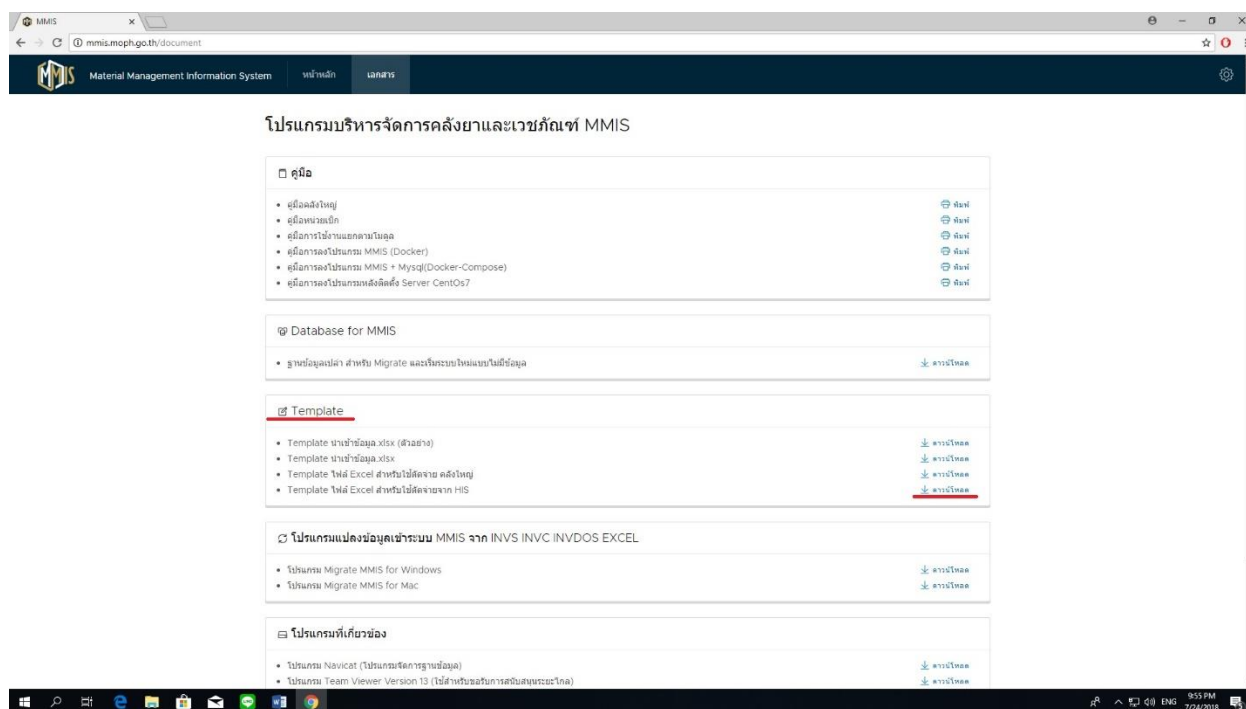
MMIS

mmis.moph.go.th/document

Material Management Information System หน้าหลัก เอกสาร

โปรแกรมบริหารจัดการคลังยาและเวชภัณฑ์ MMIS

คู่มือ

- คู่มือคลังใหญ่ พิมพ์
- คู่มือหน่วยเบิก พิมพ์
- คู่มือการใช้งานแยกตามโมดูล พิมพ์
- คู่มือการลงโปรแกรม MMIS (Docker) พิมพ์
- คู่มือการลงโปรแกรม MMIS + Mysql(Docker-Compose) พิมพ์
- คู่มือการลงโปรแกรมหลังติดตั้ง Server CentOs7 พิมพ์

Database for MMIS

- ฐานข้อมูลเปล่า สำหรับ Migrate และเริ่มระบบใหม่แบบไม่มีข้อมูล ดาวน์โหลด

Template

- Template นำเข้าข้อมูล.xlsx (ตัวอย่าง) ดาวน์โหลด
- Template นำเข้าข้อมูล.xlsx ดาวน์โหลด
- Template ไฟล์ Excel สำหรับใช้ตัดจ่าย คลังใหญ่ ดาวน์โหลด
- Template ไฟล์ Excel สำหรับใช้ตัดจ่ายจาก HIS ดาวน์โหลด

โปรแกรมแปลงข้อมูลเข้าระบบ MMIS จาก INVS INVC INVDOS EXCEL

- โปรแกรม Migrate MMIS for Windows ดาวน์โหลด
- โปรแกรม Migrate MMIS for Mac ดาวน์โหลด

โปรแกรมที่เกี่ยวข้อง

- โปรแกรม Navicat (โปรแกรมจัดการฐานข้อมูล) ดาวน์โหลด
- โปรแกรม Team Viewer Version 13 (ใช้สำหรับขอรับการสนับสนุนระยะไกล) ดาวน์โหลด

ENG 9:55 PM 7/24/2018